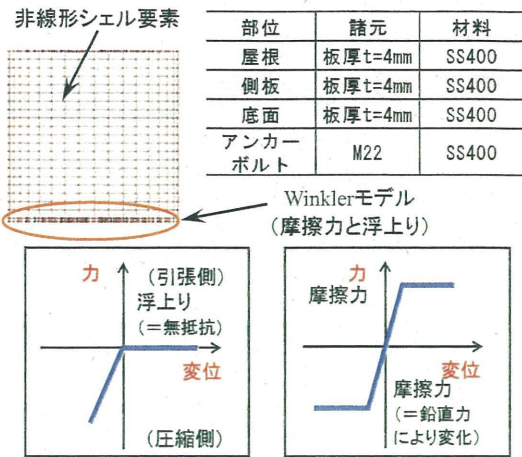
非線形シェル要素

| 部位 | 諸元 | 材料 |
|---|---|---|
| 屋根 | 板厚t=4mm | SS400 |
| 側板 | 板厚t=4mm | SS400 |
| 底面 | 板厚t=4mm | SS400 |
| アンカーボルト | M22 | SS400 |

Winklerモデル
(摩擦力と浮上り)

力
(引張側)
浮上り
(=無抵抗)
変位
(圧縮側)

力
摩擦力
変位
摩擦力
(=鉛直力により変化)